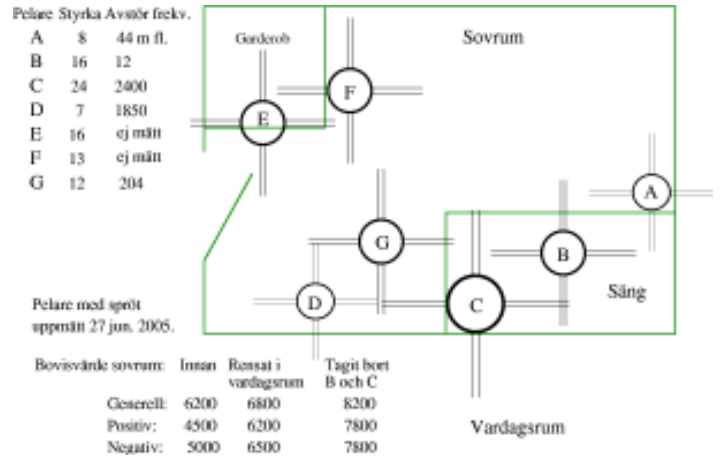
| Pelare | Styrka | Avstör frekv. |
|---|---|---|
| A | 8 | 44 m fl. |
| B | 16 | 12 |
| C | 24 | 2400 |
| D | 7 | 1850 |
| E | 16 | ej mätt |
| F | 13 | ej mätt |
| G | 12 | 204 |

Garderob

Sovrum

F

E

A

G

B

Säng

D

C

Pelare med spröt uppmätt 27 jun. 2005.

| Bovisvärde sovrum: | Innan | Rensat i vardagsrum | Tagit bort B och C |
|---|---|---|---|
| Generell: | 6200 | 6800 | 8200 |
| Positiv: | 4500 | 6200 | 7800 |
| Negativ: | 5000 | 6500 | 7800 |

Vardagsrum